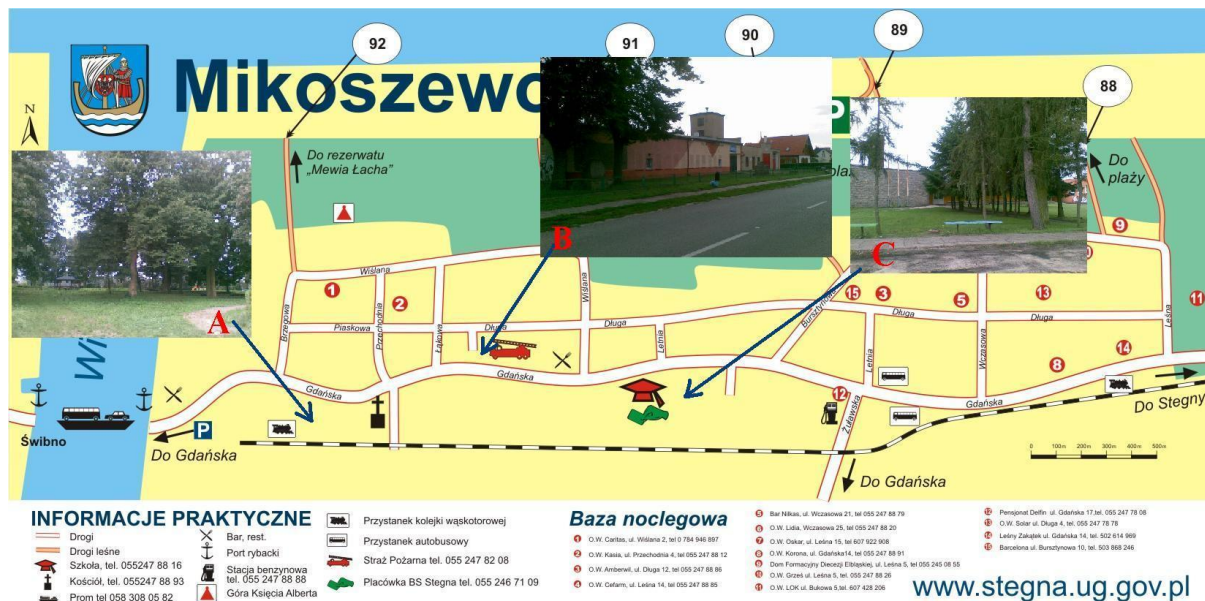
Mikoszewo

92
91
90
89
88

N

Do rezerwatu „Mewia Łacha"

Do plaży

A
B
C

Wiślana
Brzegowa
Przechodnia
Piaskowa
Łąkowa
Długa
Wiślana
Letnia
Długa
Bursztynowa
Letnia
Wczasowa
Długa
Leśna
Gdańska
Gdańska
Żuławska

1
2
15
3
5
13
9
11
8
14
12

Świbno
P
Do Gdańska
Do Gdańska
Do Stegny

0 100m 200m 300m 400m 500m

INFORMACJE PRAKTYCZNE
Drogi
Drogi leśne
Szkoła, tel. 055247 88 16
Kościół, tel. 055247 88 93
Prom tel 058 308 05 82
Bar, rest.
Port rybacki
Stacja benzynowa tel. 055 247 88 88
Góra Księcia Alberta
Przystanek kolejki wąskotorowej
Przystanek autobusowy
Straż Pożarna tel. 055 247 82 08
Placówka BS Stegna tel. 055 246 71 09

Baza noclegowa
1 O.W. Caritas, ul. Wiślana 2, tel 0 784 946 897
2 O.W. Kasia, ul. Przechodnia 4, tel 055 247 88 12
3 O.W. Amberwil, ul. Długa 12, tel 055 247 88 86
4 O.W. Cefarm, ul. Leśna 14, tel 055 247 88 85
5 Bar Nilkas, ul. Wczasowa 21, tel 055 247 88 79
6 O.W. Lidia, Wczasowa 25, tel 055 247 88 20
7 O.W. Oskar, ul. Leśna 15, tel 607 922 908
8 O.W. Korona, ul. Gdańska14, tel 055 247 88 91
9 Dom Formacyjny Diecezji Elbląskiej, ul. Leśna 5, tel 055 245 08 55
10 O.W. Grześ ul. Leśna 5, tel. 055 247 88 26
11 O.W. LOK ul. Bukowa 5,tel. 607 428 206
12 Pensjonat Delfin ul. Gdańska 17,tel. 055 247 78 08
13 O.W. Solar ul. Długa 4, tel. 055 247 78 78
14 Leśny Zakątek ul. Gdańska 14, tel. 502 614 969
15 Barcelona ul. Bursztynowa 10, tel. 503 868 246

www.stegna.ug.gov.pl